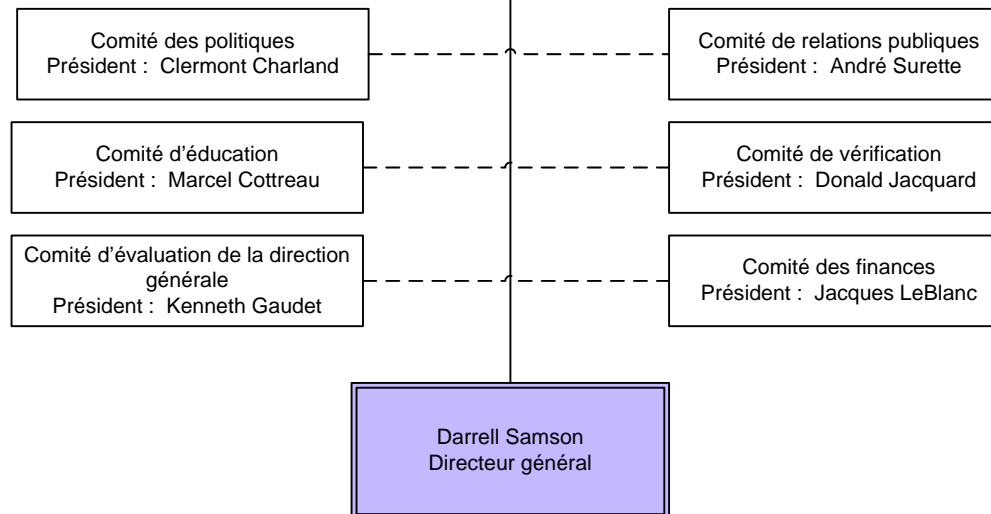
Comité des politiques
Président : Clermont Charland

Comité de relations publiques
Président : André Surette

Comité d'éducation
Président : Marcel Cottreau

Comité de vérification
Président : Donald Jacquard

Comité d'évaluation de la direction générale
Président : Kenneth Gaudet

Comité des finances
Président : Jacques LeBlanc

Darrell Samson
Directeur général